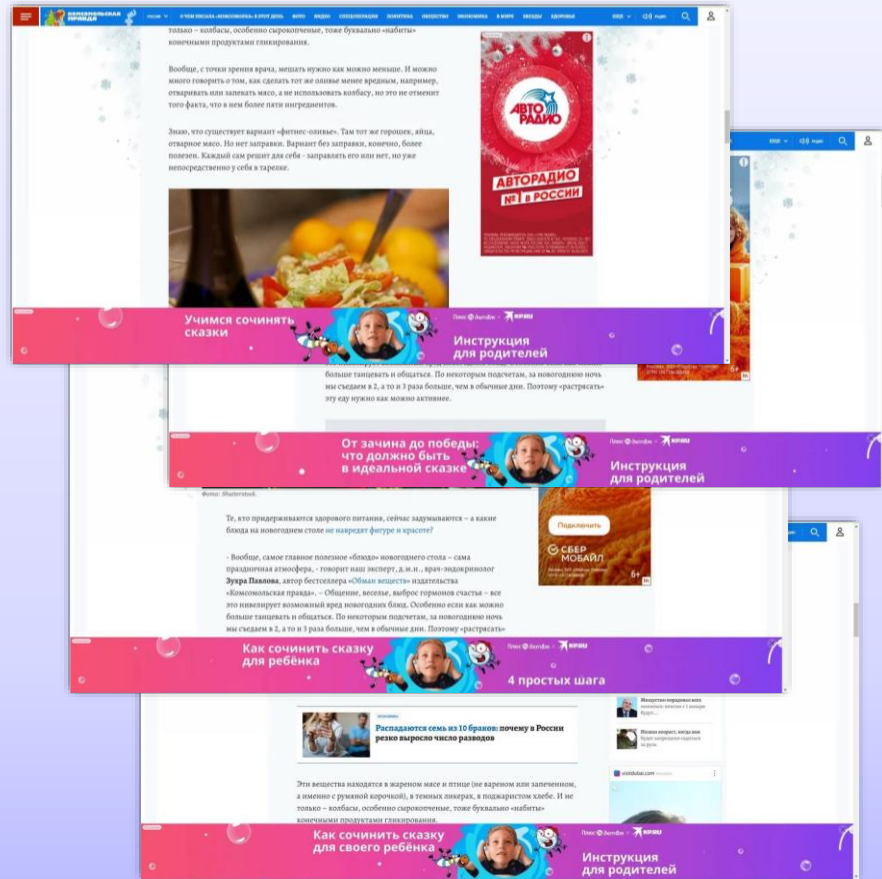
Комсомольская правда

РОССИЯ О ЧЕМ ПИСАЛА «КОМСОМОЛКА» В ЭТОТ ДЕНЬ ФОТО ВИДЕО СПЕЦПРОЕКТЫ ПОЛИТИКА ОБЩЕСТВО ЭКОНОМИКА В МИРЕ ЗВЕЗДЫ ЗДОРОВЬЕ

ЕЩЕ Радио

только – колбасы, особенно сырокопченые, тоже буквально «набиты» конечными продуктами гликирования.

Вообще, с точки зрения врача, мешать нужно как можно меньше. И можно много говорить о том, как сделать тот же оливье менее вредным, например, отваривать или запекать мясо, а не использовать колбасу, но это не отменит того факта, что в нем более пяти ингредиентов.

Знаю, что существует вариант «фитнес-оливье». Там тот же горошек, яйца, отварное мясо. Но нет заправки. Вариант без заправки, конечно, более полезен. Каждый сам решит для себя - заправлять его или нет, но уже непосредственно у себя в тарелке.

АВТОРАДИО

АВТОРАДИО №1 в РОССИИ

Учимся сочинять сказки

Плюс Литрес КРЯКИ

Инструкция для родителей

больше танцевать и общаться. По некоторым подсчетам, за новогоднюю ночь мы съедаем в 2, а то и 3 раза больше, чем в обычные дни. Поэтому «растрясать» эту еду нужно как можно активнее.

От зачина до победы: что должно быть в идеальной сказке

Плюс Литрес КРЯКИ

Инструкция для родителей

Фото: Shutterstock.

Те, кто придерживаются здорового питания, сейчас задумываются – а какие блюда на новогоднем столе не навредят фигуре и красоте?

- Вообще, самое главное полезное «блюдо» новогоднего стола – сама праздничная атмосфера, - говорит наш эксперт, д.м.н., врач-эндокринолог Зухра Павлова, автор бестселлера «Обман веществ» издательства «Комсомольская правда». - Общение, веселье, выброс гормонов счастья – все это нивелирует возможный вред новогодних блюд. Особенно если как можно больше танцевать и общаться. По некоторым подсчетам, за новогоднюю ночь мы съедаем в 2, а то и 3 раза больше, чем в обычные дни. Поэтому «растрясать»

Подключить

СБЕР МОБАЙЛ

6+

Как сочинить сказку для ребёнка

Плюс Литрес КРЯКИ

4 простых шага

Распадаются семь из 10 браков: почему в России резко выросло число разводов

Эти вещества находятся в жареном мясе и птице (не вареном или запеченном, а именно с румяной корочкой), в темных ликерах, в поджаристом хлебе. И не только – колбасы, особенно сырокопченые, тоже буквально «набиты» конечными продуктами гликирования.

visitdubai.com

Как сочинить сказку для своего ребёнка

Плюс Литрес КРЯКИ

Инструкция для родителей